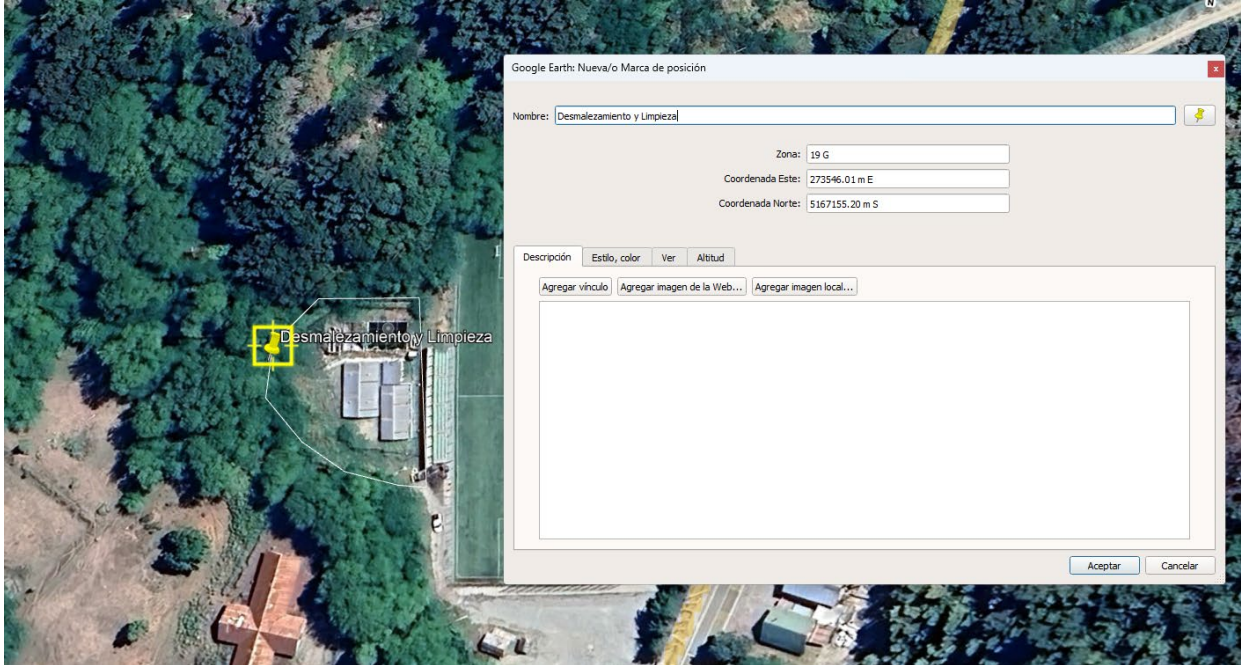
N

Google Earth: Nueva/o Marca de posición

x

Nombre: Desmalezamiento y Limpieza

Zona: 19 G

Coordenada Este: 273546.01 m E

Coordenada Norte: 5167155.20 m S

Descripción | Estilo, color | Ver | Altitud

Agregar vínculo | Agregar imagen de la Web... | Agregar imagen local...

Desmalezamiento y Limpieza

Aceptar | Cancelar